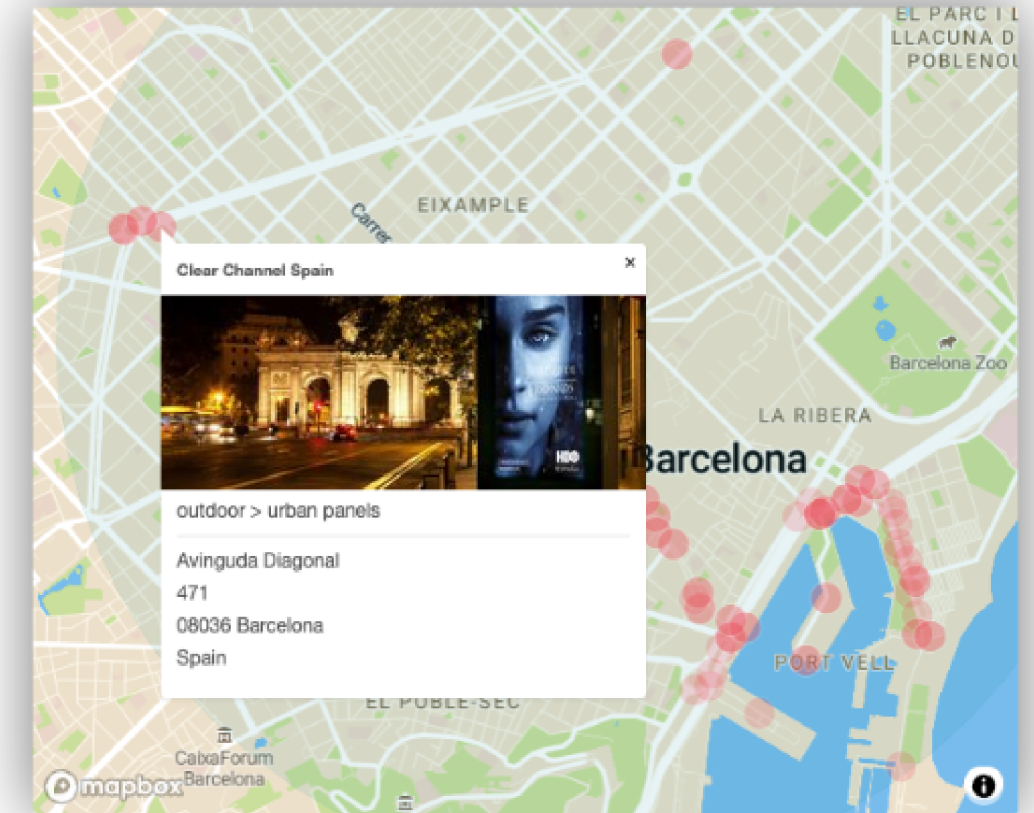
EL PARC I L
LLACUNA D
POBLENOU

EIXAMPLE

Carrer

Clear Channel Spain

×

HBO

outdoor > urban panels

Avinguda Diagonal
471
08036 Barcelona
Spain

Barcelona Zoo

LA RIBERA

Barcelona

PORT VELL

EL POBLE-SEC

CaixaForum
Barcelona

mapbox